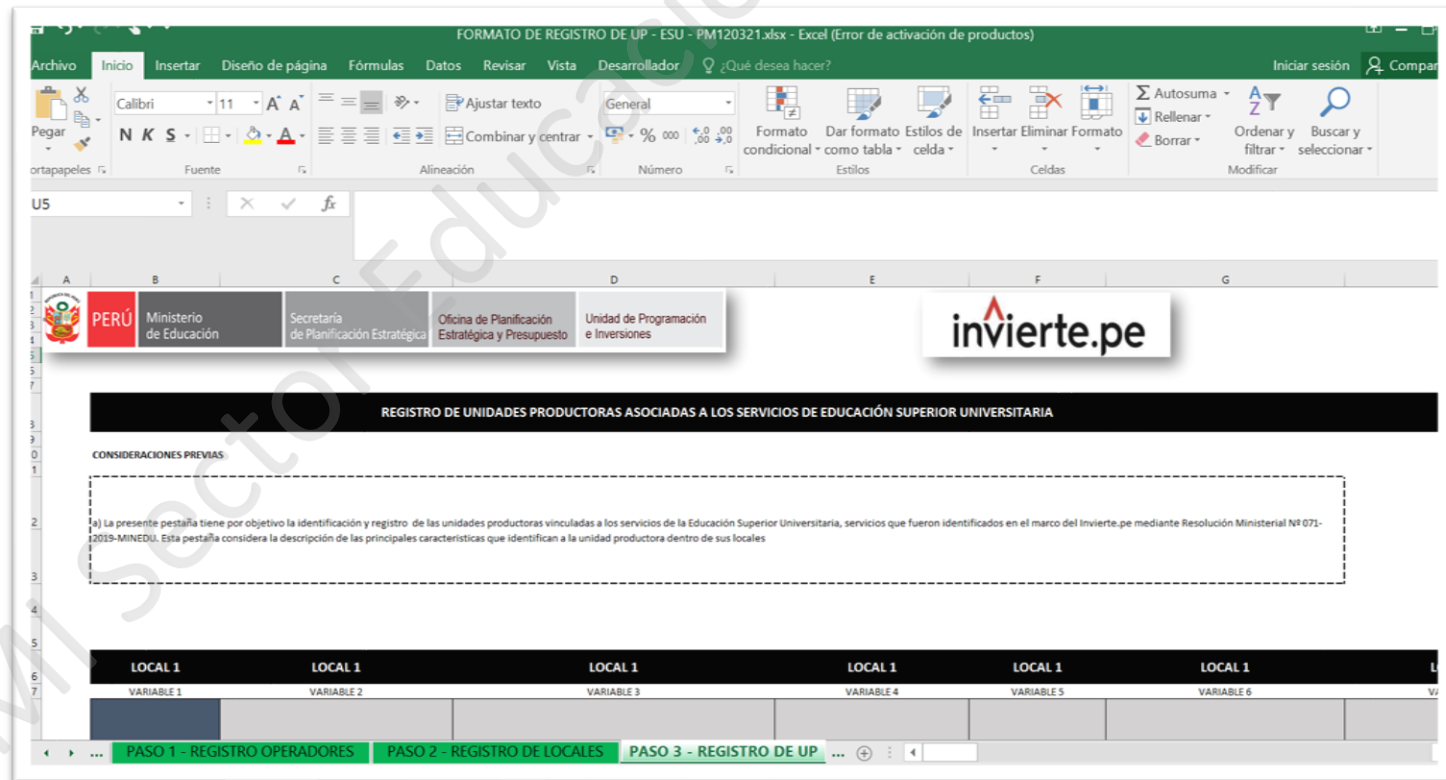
FORMATO DE REGISTRO DE UP - ESU - PM120321.xlsx - Excel (Error de activación de productos)

Archivo Inicio Insertar Diseño de página Fórmulas Datos Revisar Vista Desarrollador ¿Qué desea hacer? Iniciar sesión Compar

Pegar Calibri 11 N K S Ajustar texto Combinar y centrar General % 000 Formato condicional Dar formato como tabla Estilos de celda Insertar Eliminar Formato Autosuma Rellenar Borrar Ordenar y filtrar Buscar y seleccionar

ortapapeles Fuente Alineación Número Estilos Celdas Modificar

U5 $f_x$

A B C D E F G

PERÚ Ministerio de Educación Secretaría de Planificación Estratégica Oficina de Planificación Estratégica y Presupuesto Unidad de Programación e Inversiones

invierte.pe

Mi Sector Educación

REGISTRO DE UNIDADES PRODUCTORAS ASOCIADAS A LOS SERVICIOS DE EDUCACIÓN SUPERIOR UNIVERSITARIA

CONSIDERACIONES PREVIAS

a) La presente pestaña tiene por objetivo la identificación y registro de las unidades productoras vinculadas a los servicios de la Educación Superior Universitaria, servicios que fueron identificados en el marco del Invierte.pe mediante Resolución Ministerial Nº 071-2019-MINEDU. Esta pestaña considera la descripción de las principales características que identifican a la unidad productora dentro de sus locales

| LOCAL 1 | LOCAL 1 | LOCAL 1 | LOCAL 1 | LOCAL 1 | LOCAL 1 | L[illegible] |
|---|---|---|---|---|---|---|
| VARIABLE 1 | VARIABLE 2 | VARIABLE 3 | VARIABLE 4 | VARIABLE 5 | VARIABLE 6 | VA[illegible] |

... PASO 1 - REGISTRO OPERADORES PASO 2 - REGISTRO DE LOCALES PASO 3 - REGISTRO DE UP ...